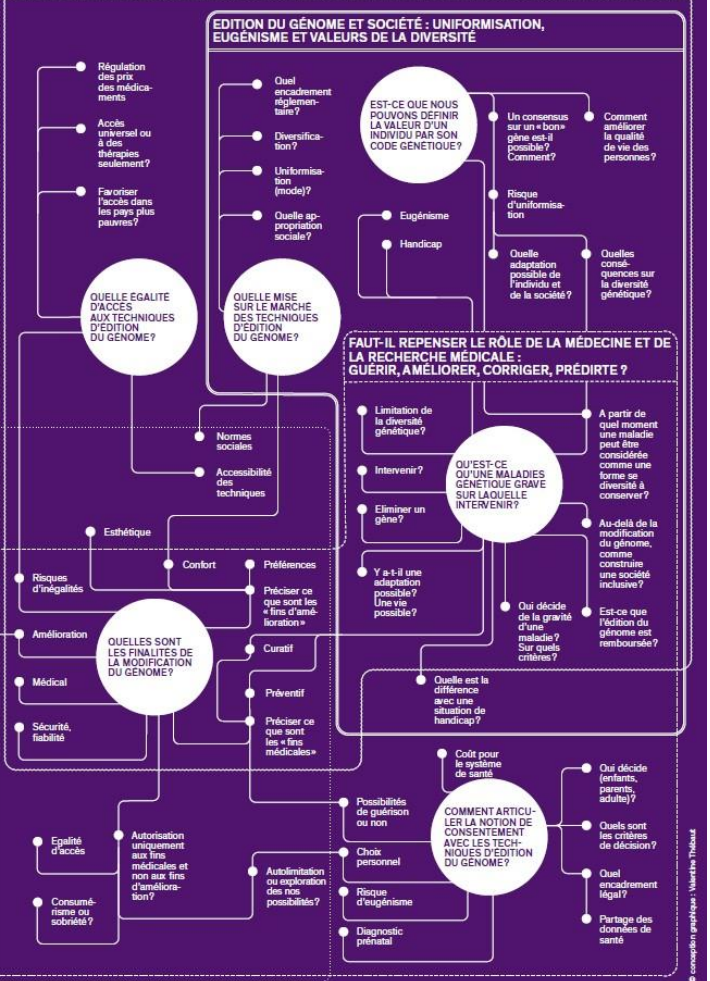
EDITION DU GÉNOME ET SOCIÉTÉ : UNIFORMISATION, EUGÉNISME ET VALEURS DE LA DIVERSITÉ

Régulation des prix des médicaments

Accès universel ou à des thérapies seulement?

Favoriser l'accès dans les pays plus pauvres?

QUELLE ÉGALITÉ D'ACCÈS AUX TECHNIQUES D'EDITION DU GÉNOME?

Quel encadrement réglementaire?

Diversification?

Uniformisation (mode)?

Quelle appropriation sociale?

QUELLE MISE SUR LE MARCHÉ DES TECHNIQUES D'EDITION DU GÉNOME?

EST-CE QUE NOUS POUVONS DÉFINIR LA VALEUR D'UN INDIVIDU PAR SON CODE GÉNÉTIQUE?

Un consensus sur un « bon » gène est-il possible? Comment?

Comment améliorer la qualité de vie des personnes?

Risque d'uniformisation

Eugénisme

Handicap

Quelle adaptation possible de l'individu et de la société?

Quelles conséquences sur la diversité génétique?

FAUT-IL REPENSER LE RÔLE DE LA MÉDECINE ET DE LA RECHERCHE MÉDICALE : GUÉRIR, AMÉLIORER, CORRIGER, PRÉDIRE ?

Limitation de la diversité génétique?

Intervenir?

Eliminer un gène?

Y a-t-il une adaptation possible? Une vie possible?

QU'EST-CE QU'UNE MALADIES GÉNÉTIQUE GRAVE SUR LAQUELLE INTERVENIR?

A partir de quel moment une maladie peut être considérée comme une forme se diversité à conserver?

Au-delà de la modification du génome, comment construire une société inclusive?

Qui décide de la gravité d'une maladie? Sur quels critères?

Est-ce que l'édition du génome est remboursée?

Normes sociales

Accessibilité des techniques

Esthétique

Confort

Préférences

Risques d'inégalités

Préciser ce que sont les « fins d'amélioration »

Amélioration

QUELLES SONT LES FINALITÉS DE LA MODIFICATION DU GÉNOME?

Curatif

Médical

Préventif

Sécurité, fiabilité

Préciser ce que sont les « fins médicales »

Quelle est la différence avec une situation de handicap?

Coût pour le système de santé

Possibilités de guérison ou non

COMMENT ARTICULER LA NOTION DE CONSENTEMENT AVEC LES TECHNIQUES D'EDITION DU GÉNOME?

Qui décide (enfants, parents, adulte)?

Quels sont les critères de décision?

Quel encadrement légal?

Partage des données de santé

Egalité d'accès

Autorisation uniquement aux fins médicales et non aux fins d'amélioration?

Autolimitation ou exploration des nos possibilités?

Choix personnel

Risque d'eugénisme

Consumérisme ou sobriété?

Diagnostic prénatal

© conception graphique : Valentine Thébaut